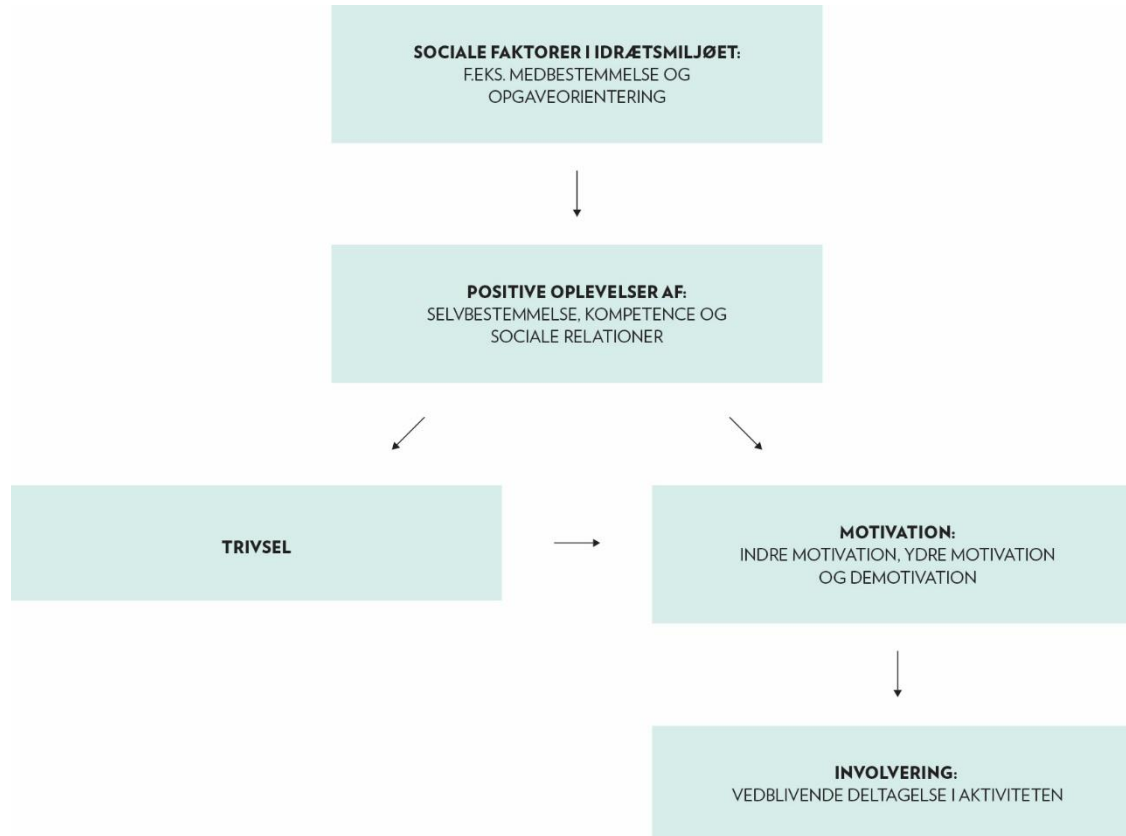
SOCIALE FAKTORER I IDRÆTSMILJØET:
F.EKS. MEDBESTEMMELSE OG OPGAVEORIENTERING

POSITIVE OPLEVELSER AF:
SELVBESTEMMELSE, KOMPETENCE OG SOCIALE RELATIONER

TRIVSEL

MOTIVATION:
INDRE MOTIVATION, YDRE MOTIVATION OG DEMOTIVATION

INVOLVERING:
VEDBLIVENDE DELTAGELSE I AKTIVITETEN